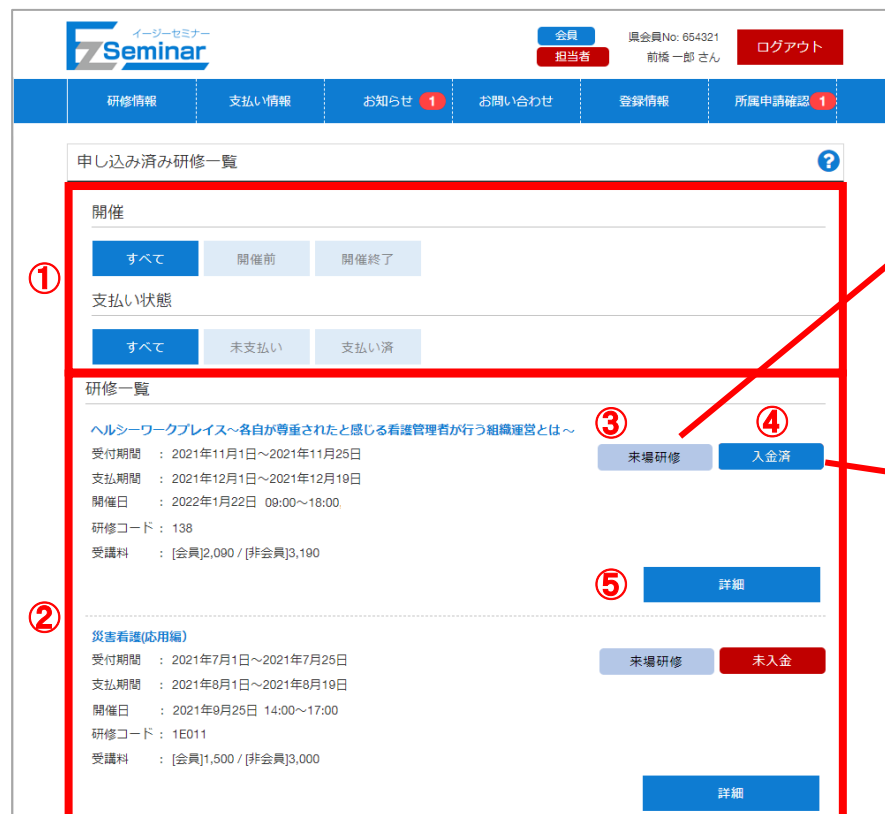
イージーセミナー
EZ Seminar

会員
担当者
県会員No: 654321
前橋 一郎 さん
ログアウト

研修情報 | 支払い情報 | お知らせ 1 | お問い合わせ | 登録情報 | 所属申請確認 1

申し込み済み研修一覧
?

①
開催
すべて 開催前 開催終了

支払い状態
すべて 未支払い 支払い済

②
研修一覧

ヘルシーワークプレイス～各自が尊重されたと感じる看護管理者が行う組織運営とは～
受付期間 : 2021年11月1日～2021年11月25日
支払期間 : 2021年12月1日～2021年12月19日
開催日 : 2022年1月22日 09:00～18:00
研修コード : 138
受講料 : [会員]2,090 / [非会員]3,190

③ 来場研修
④ 入金済
⑤ 詳細

災害看護(応用編)
受付期間 : 2021年7月1日～2021年7月25日
支払期間 : 2021年8月1日～2021年8月19日
開催日 : 2021年9月25日 14:00～17:00
研修コード : 1E011
受講料 : [会員]1,500 / [非会員]3,000

来場研修
未入金
詳細